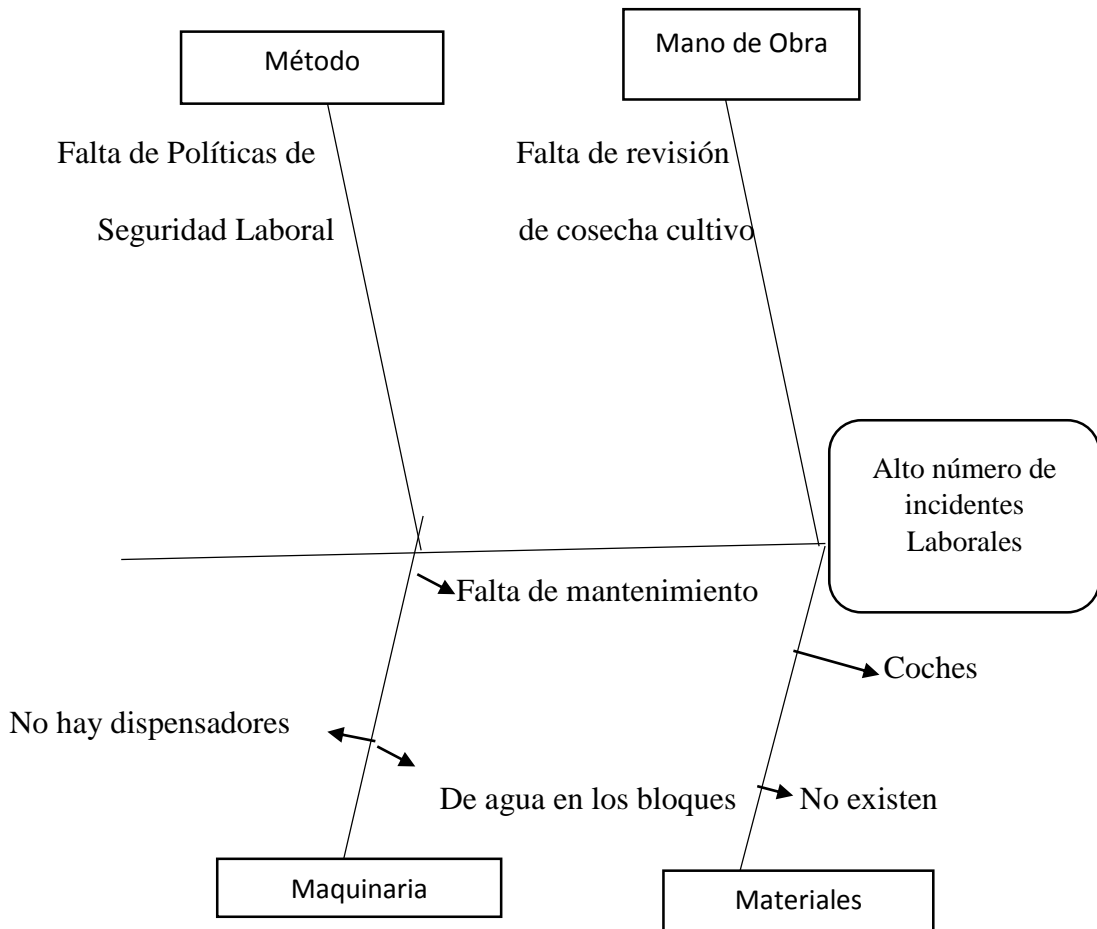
Método

Mano de Obra

Falta de Políticas de Seguridad Laboral

Falta de revisión de cosecha cultivo

Alto número de incidentes Laborales

Falta de mantenimiento

Coches

No hay dispensadores

De agua en los bloques

No existen

Maquinaria

Materiales